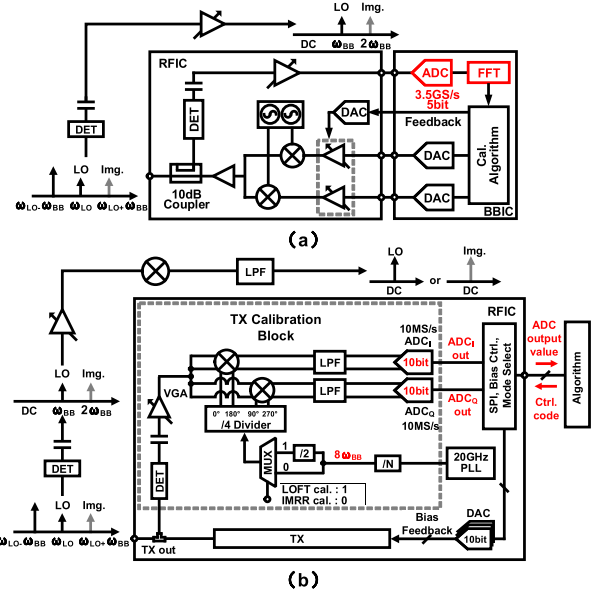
LO
Img.
DC
$\omega_{BB}$
$2\omega_{BB}$
RFIC
ADC
FFT
3.5GS/s
5bit
DET
DET
DAC
Feedback
Cal. Algorithm
DAC
DAC
LO
Img.
10dB Coupler
BBIC
$\omega_{LO}-\omega_{BB}$
$\omega_{LO}$
$\omega_{LO+}\omega_{BB}$
(a)
LPF
LO
LO
Img.
DC
or
DC
RFIC
TX Calibration Block
10MS/s
$ADC_I$
$ADC_I$ out
ADC output value
LPF
10bit
Algorithm
SPI, Bias Ctrl., Mode Select
LO
Img.
VGA
LPF
10bit
$ADC_Q$ out
DC
$\omega_{BB}$
$2\omega_{BB}$
$ADC_Q$
10MS/s
Ctrl. code
0° 180° 90° 270°
/4 Divider
DET
1
/2
$8\omega_{BB}$
MUX
0
/N
20GHz PLL
DET
LOFT cal. : 1
IMRR cal. : 0
LO
Img.
Bias Feedback
DAC
10bit
$\omega_{LO}-\omega_{BB}$
$\omega_{LO}$
$\omega_{LO+}\omega_{BB}$
TX out
TX
(b)